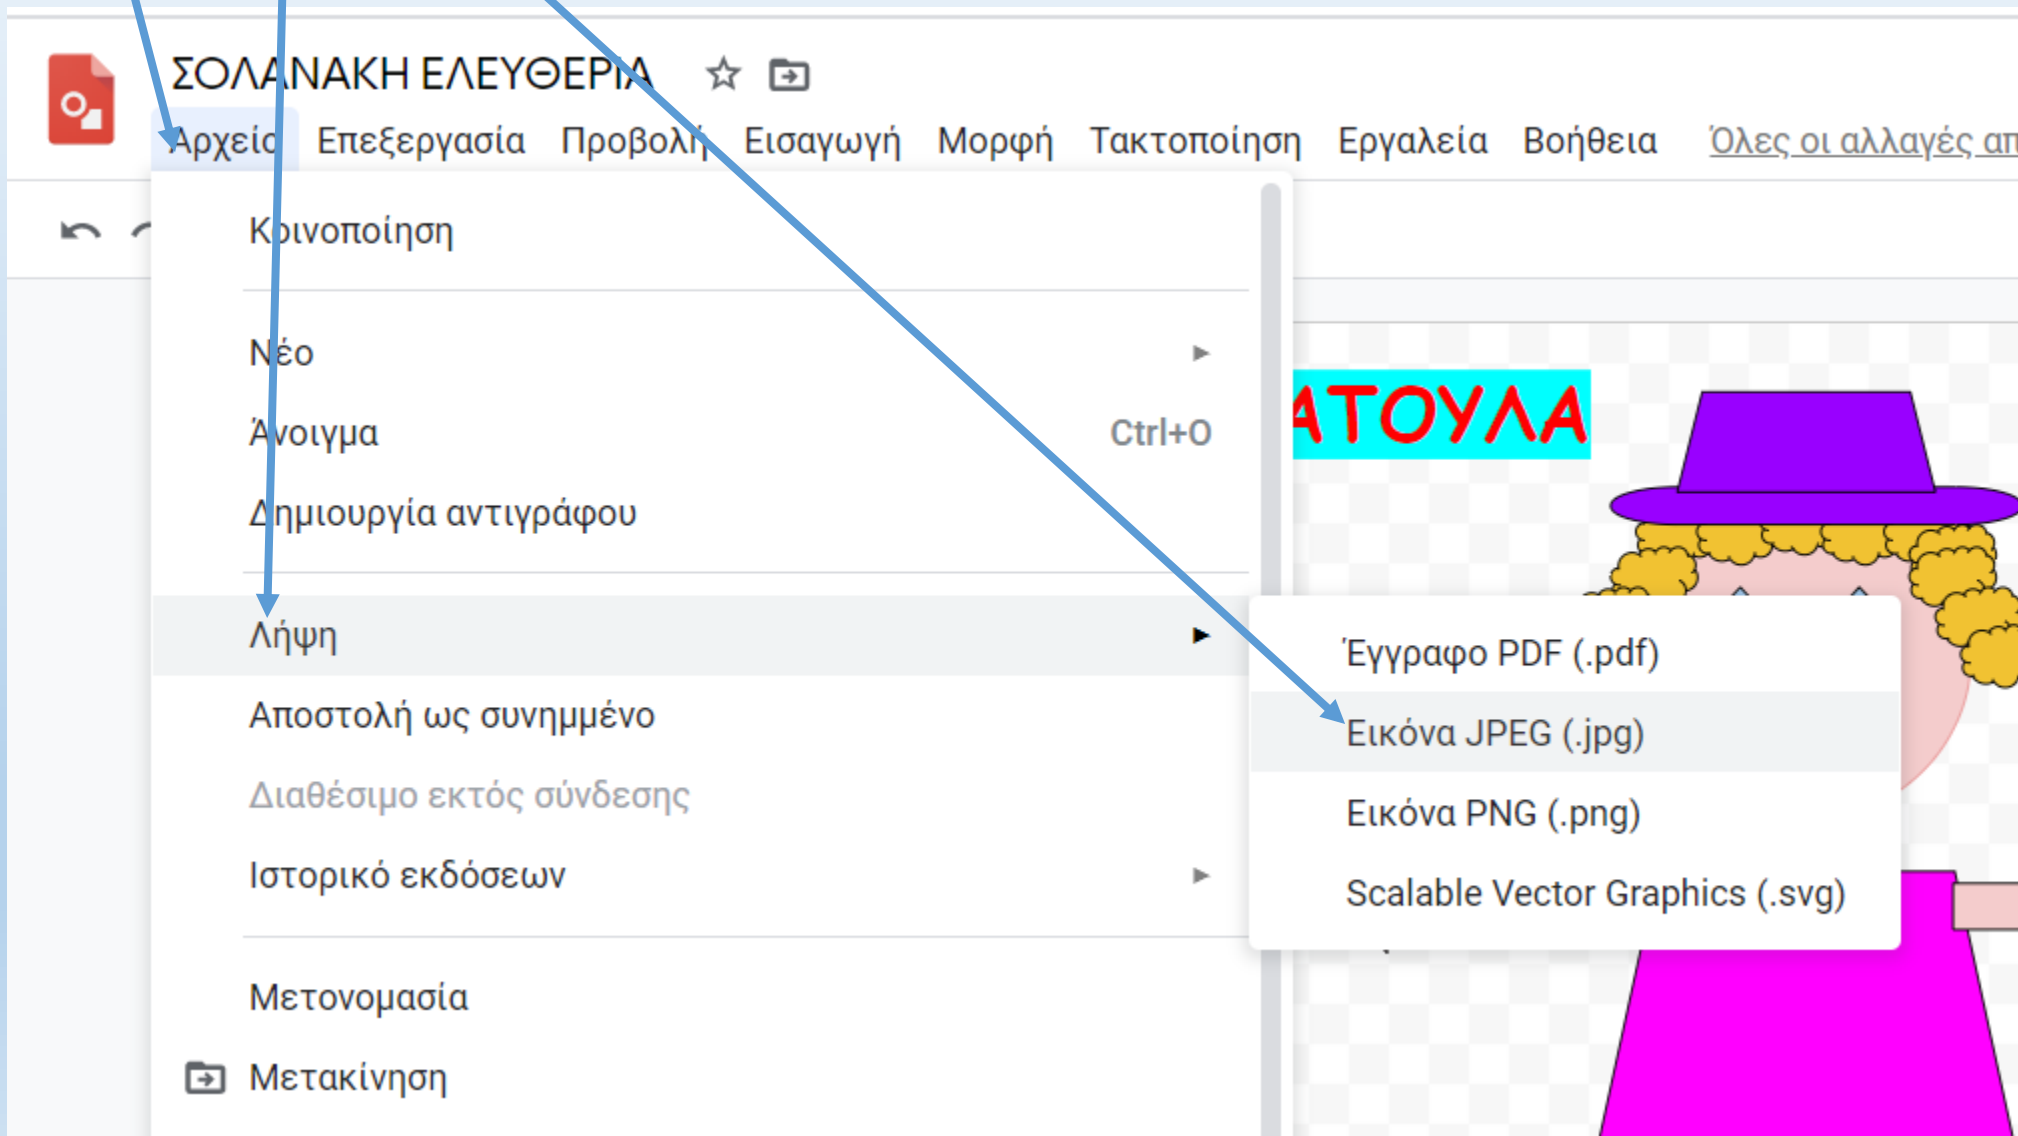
ΣΟΛΑΝΑΚΗ ΕΛΕΥΘΕΡΙΑ

Αρχείο Επεξεργασία Προβολή Εισαγωγή Μορφή Τακτοποίηση Εργαλεία Βοήθεια Όλες οι αλλαγές απ

Κοινοποίηση

Νέο

Άνοιγμα Ctrl+O

Δημιουργία αντιγράφου

Λήψη

Αποστολή ως συνημμένο

Διαθέσιμο εκτός σύνδεσης

Ιστορικό εκδόσεων

Μετονομασία

Μετακίνηση

Έγγραφο PDF (.pdf)

Εικόνα JPEG (.jpg)

Εικόνα PNG (.png)

Scalable Vector Graphics (.svg)

ΑΤΟΥΛΑ